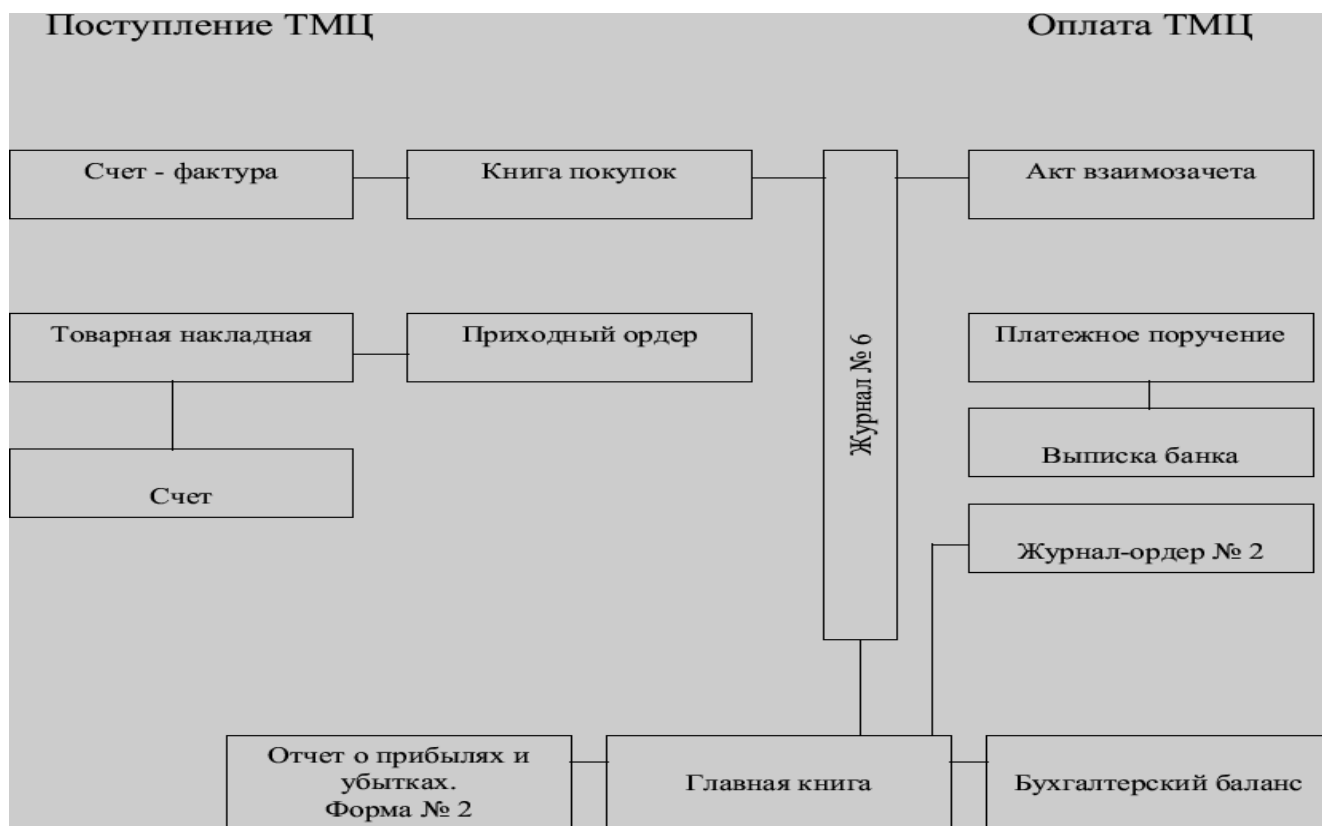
Поступление ТМЦ

Оплата ТМЦ

Счет - фактура

Книга покупок

Журнал № 6

Акт взаимозачета

Товарная накладная

Приходный ордер

Платежное поручение

Выписка банка

Счет

Журнал-ордер № 2

Отчет о прибылях и убытках. Форма № 2

Главная книга

Бухгалтерский баланс